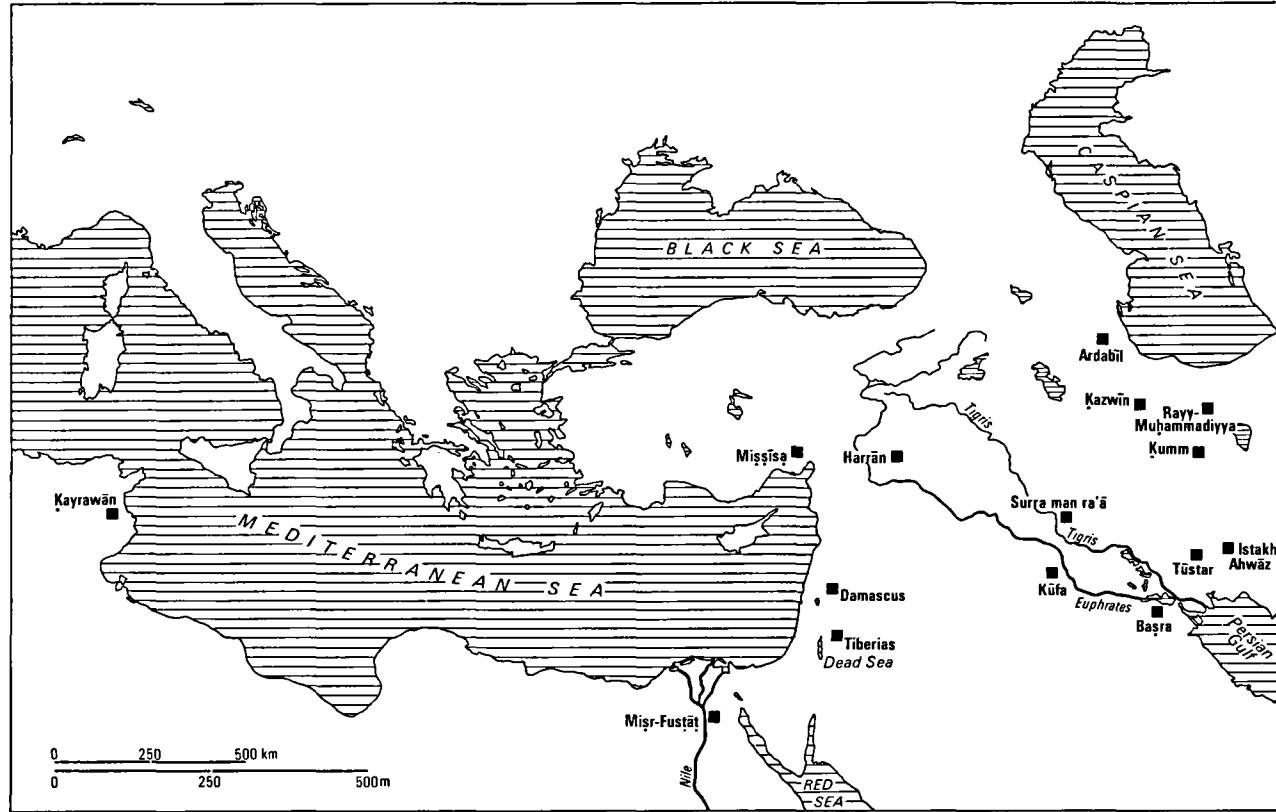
BLACK SEA

CASPIAN SEA

Ardabīl

Kazwīn

Rayy-Muḥammadiyya

Kumm

Tigris

Harrān

Miṣṣīsa

Kayrawān

MEDITERRANEAN SEA

Surra man ra'ā

Tigris

Tūstar

Istakh

Ahwāz

Kūfa

Euphrates

Baṣra

Persian Gulf

Damascus

Tiberias

Dead Sea

Miṣr-Fusṭāṭ

Nile

RED SEA

0 250 500 km

0 250 500m